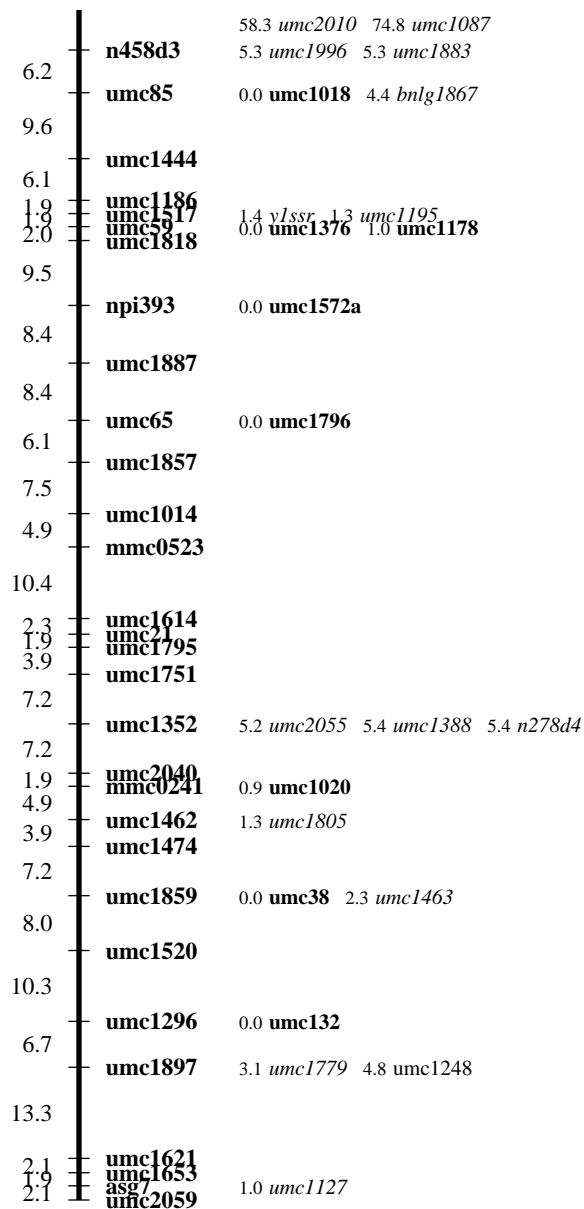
58.3 umc2010 74.8 umc1087
n458d3 5.3 umc1996 5.3 umc1883
6.2
umc85 0.0 umc1018 4.4 bnlg1867
9.6
umc1444
6.1
1.9 umc1186
1.8 umc1517 1.4 y1ssr 1.3 umc1195
2.0 umc59 0.0 umc1376 1.0 umc1178
umc1818
9.5
npi393 0.0 umc1572a
8.4
umc1887
8.4
umc65 0.0 umc1796
6.1
umc1857
7.5
umc1014
4.9
mmc0523
10.4
2.3 umc1614
1.9 umc21
umc1795
3.9
umc1751
7.2
umc1352 5.2 umc2055 5.4 umc1388 5.4 n278d4
7.2
1.9 umc2040
mmc0241 0.9 umc1020
4.9
umc1462 1.3 umc1805
3.9
umc1474
7.2
umc1859 0.0 umc38 2.3 umc1463
8.0
umc1520
10.3
umc1296 0.0 umc132
6.7
umc1897 3.1 umc1779 4.8 umc1248
13.3
2.1 umc1621
1.9 umc1653
2.1 asg7 1.0 umc1127
umc2059